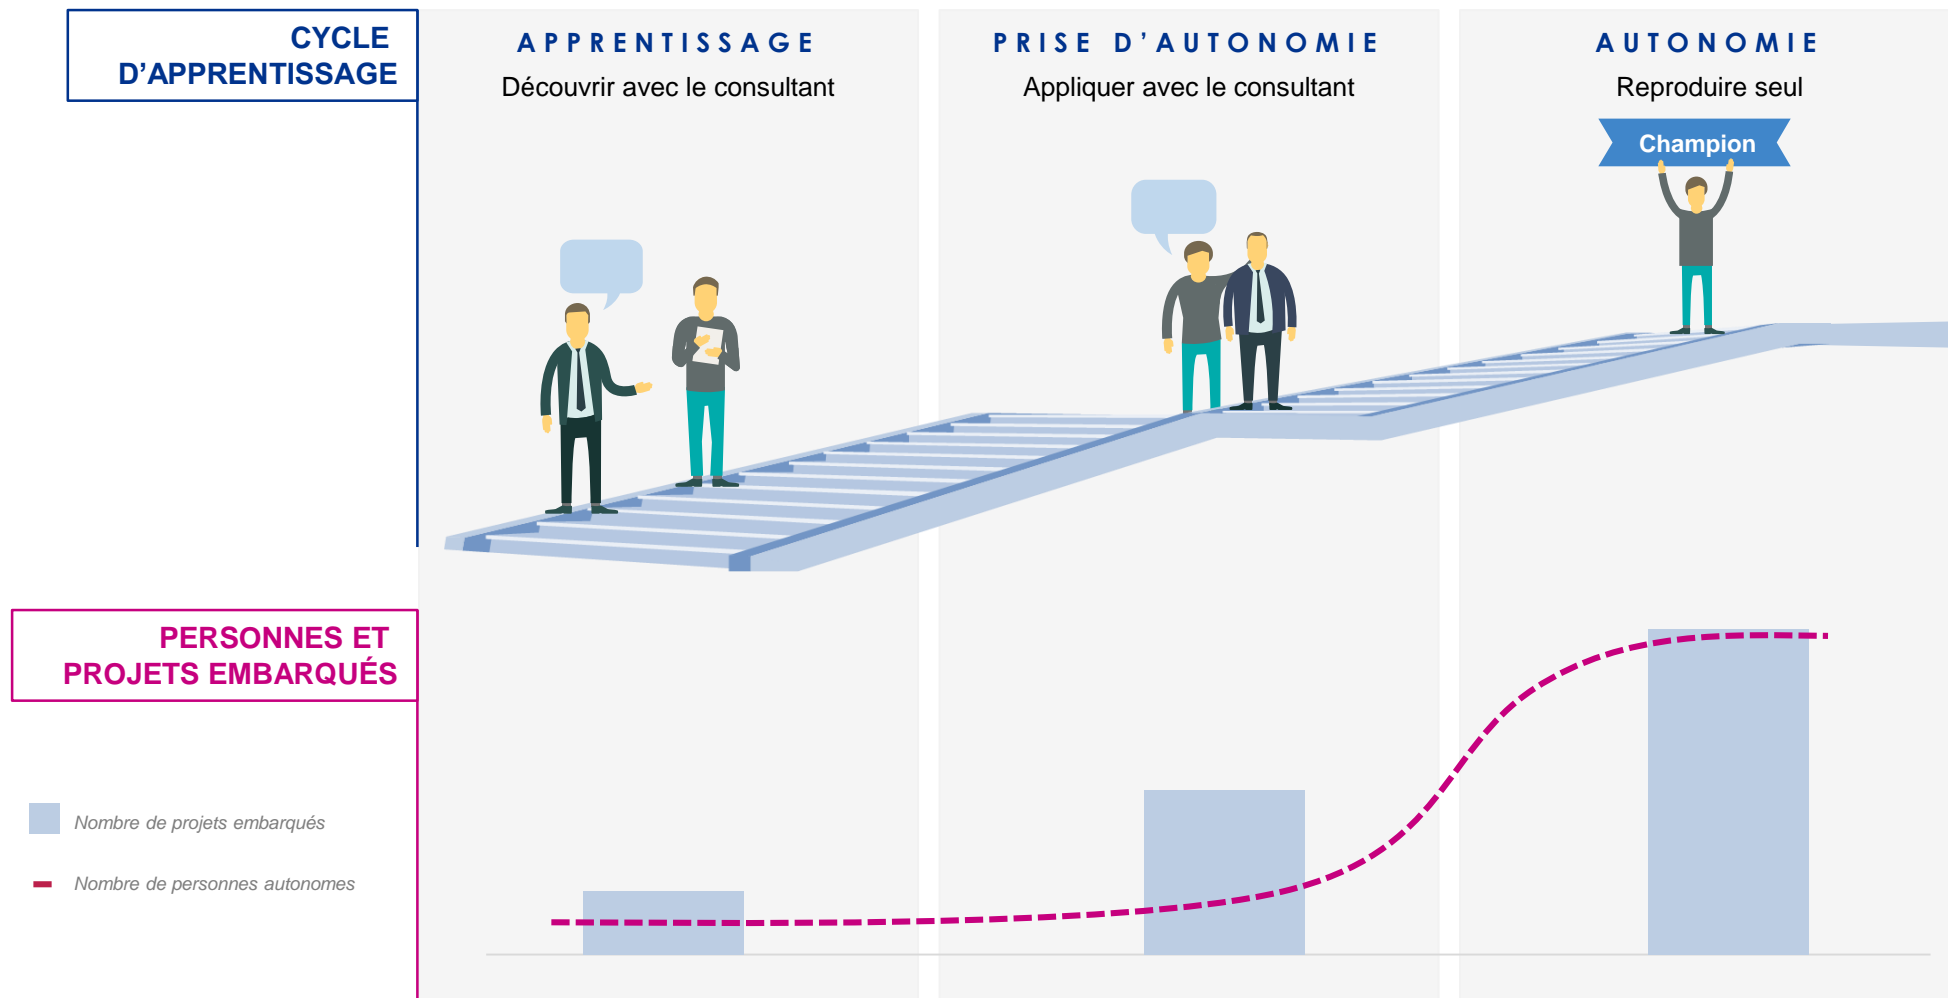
CYCLE D'APPRENTISSAGE

APPRENTISSAGE
Découvrir avec le consultant

PRISE D'AUTONOMIE
Appliquer avec le consultant

AUTONOMIE
Reproduire seul

Champion

PERSONNES ET PROJETS EMBARQUÉS

Nombre de projets embarqués

Nombre de personnes autonomes